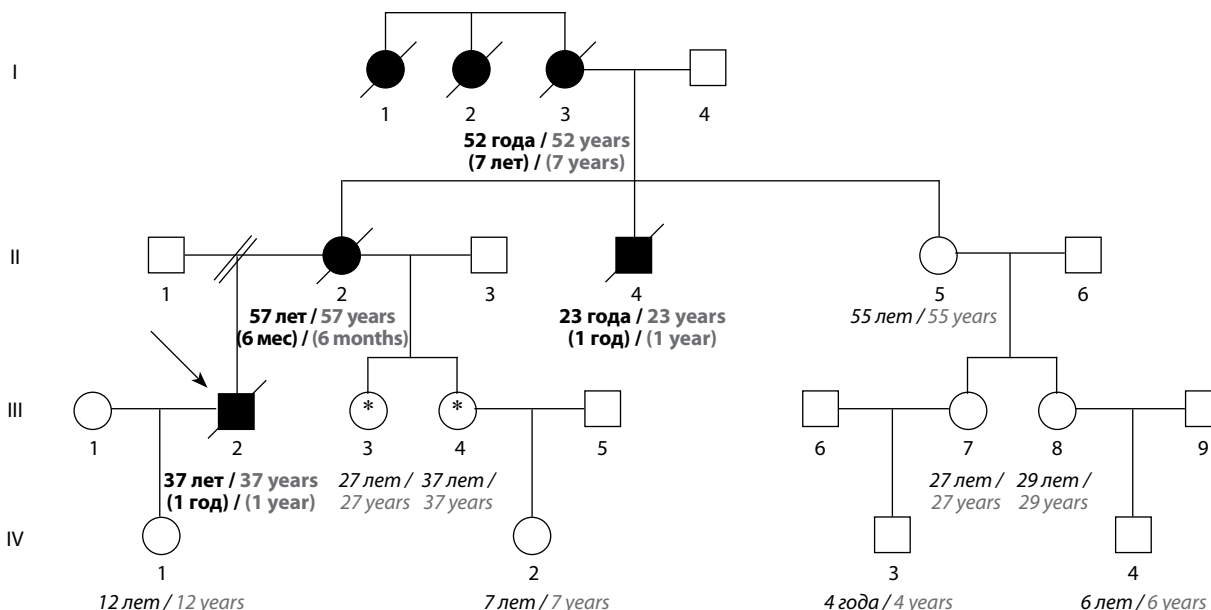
I

1 2 3 4

52 года / 52 years
(7 лет) / (7 years)

II

1 2 3 4 5 6

57 лет / 57 years
(6 мес) / (6 months)

23 года / 23 years
(1 год) / (1 year)

55 лет / 55 years

III

1 2 3 4 5 6 7 8 9

37 лет / 37 years
(1 год) / (1 year)

*

*

27 лет / 27 years

37 лет / 37 years

27 лет / 27 years

29 лет / 29 years

IV

1 2 3 4

12 лет / 12 years

7 лет / 7 years

4 года / 4 years

6 лет / 6 years